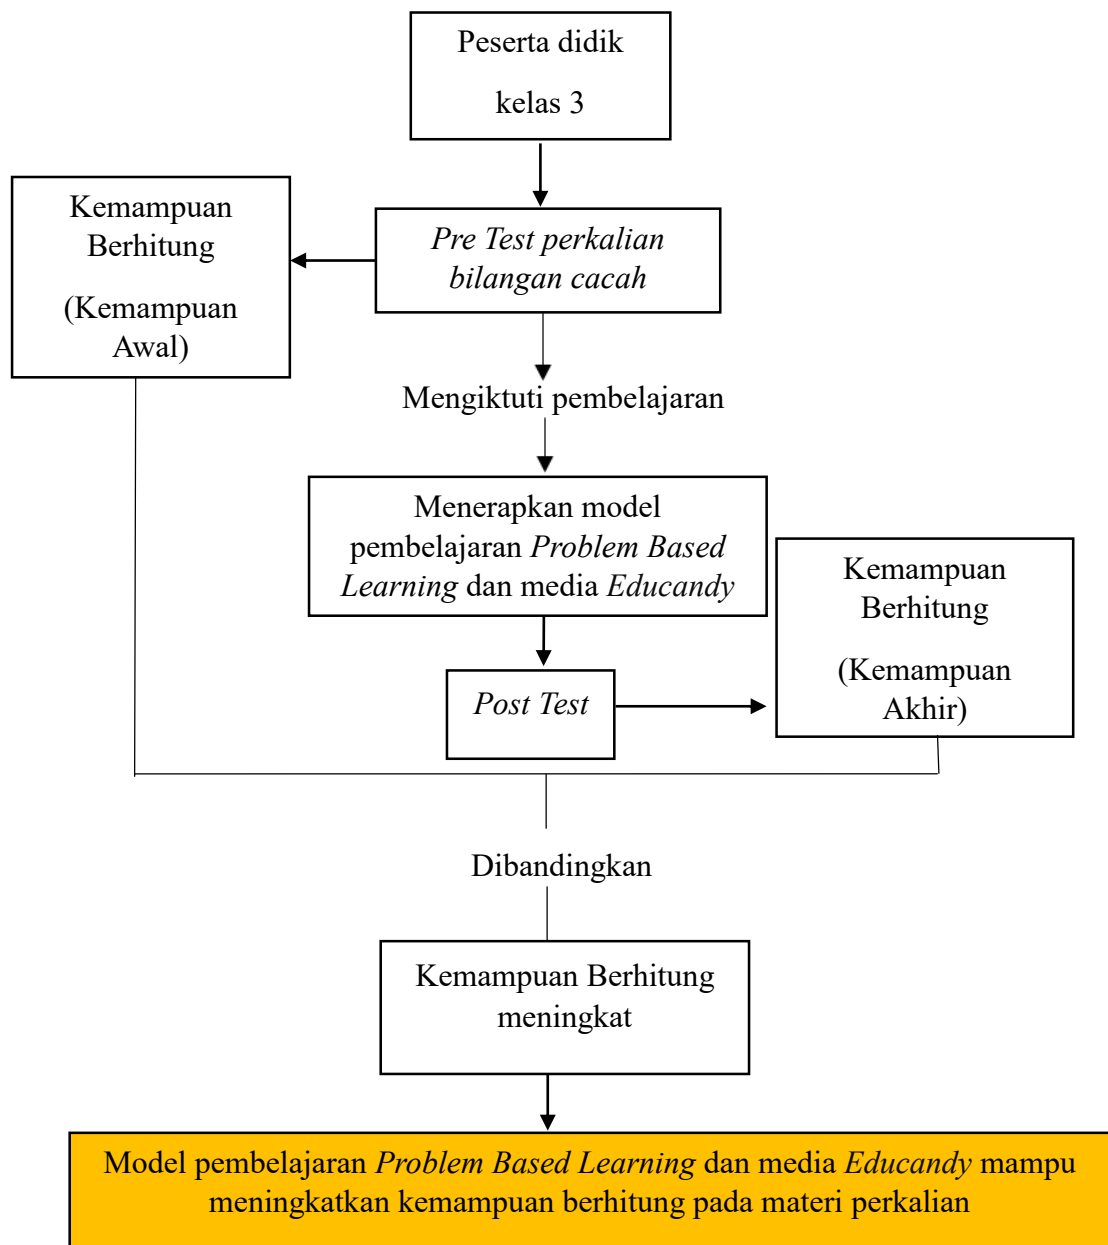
Peserta didik

kelas 3

Kemampuan Berhitung

(Kemampuan Awal)

Pre Test perkalian bilangan cacah

Mengiktuti pembelajaran

Menerapkan model pembelajaran Problem Based Learning dan media Educandy

Kemampuan Berhitung

(Kemampuan Akhir)

Post Test

Dibandingkan

Kemampuan Berhitung meningkat

Model pembelajaran Problem Based Learning dan media Educandy mampu meningkatkan kemampuan berhitung pada materi perkalian